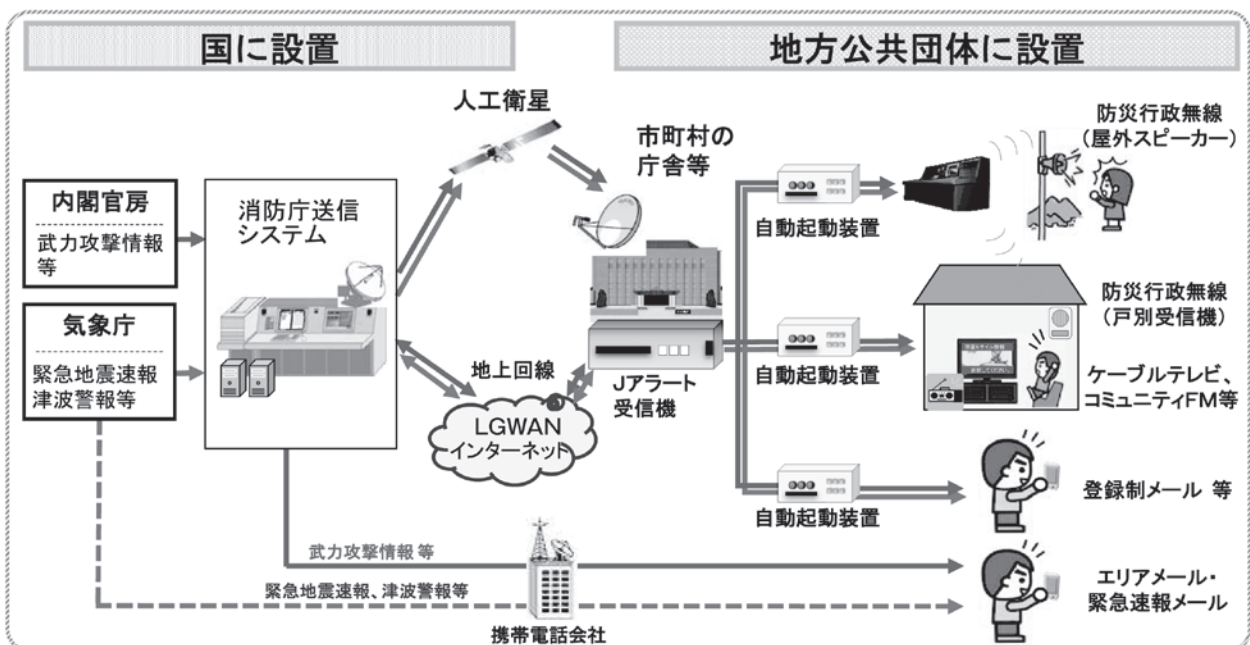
国に設置

地方公共団体に設置

人工衛星

市町村の庁舎等

防災行政無線（屋外スピーカー）

内閣官房

武力攻撃情報等

消防庁送信システム

自動起動装置

気象庁

緊急地震速報津波警報等

防災行政無線（戸別受信機）

地上回線

自動起動装置

ケーブルテレビ、コミュニティFM等

LGWAN
インターネット

Jアラート受信機

自動起動装置

登録制メール 等

武力攻撃情報 等

エリアメール・緊急速報メール

緊急地震速報、津波警報等

携帯電話会社